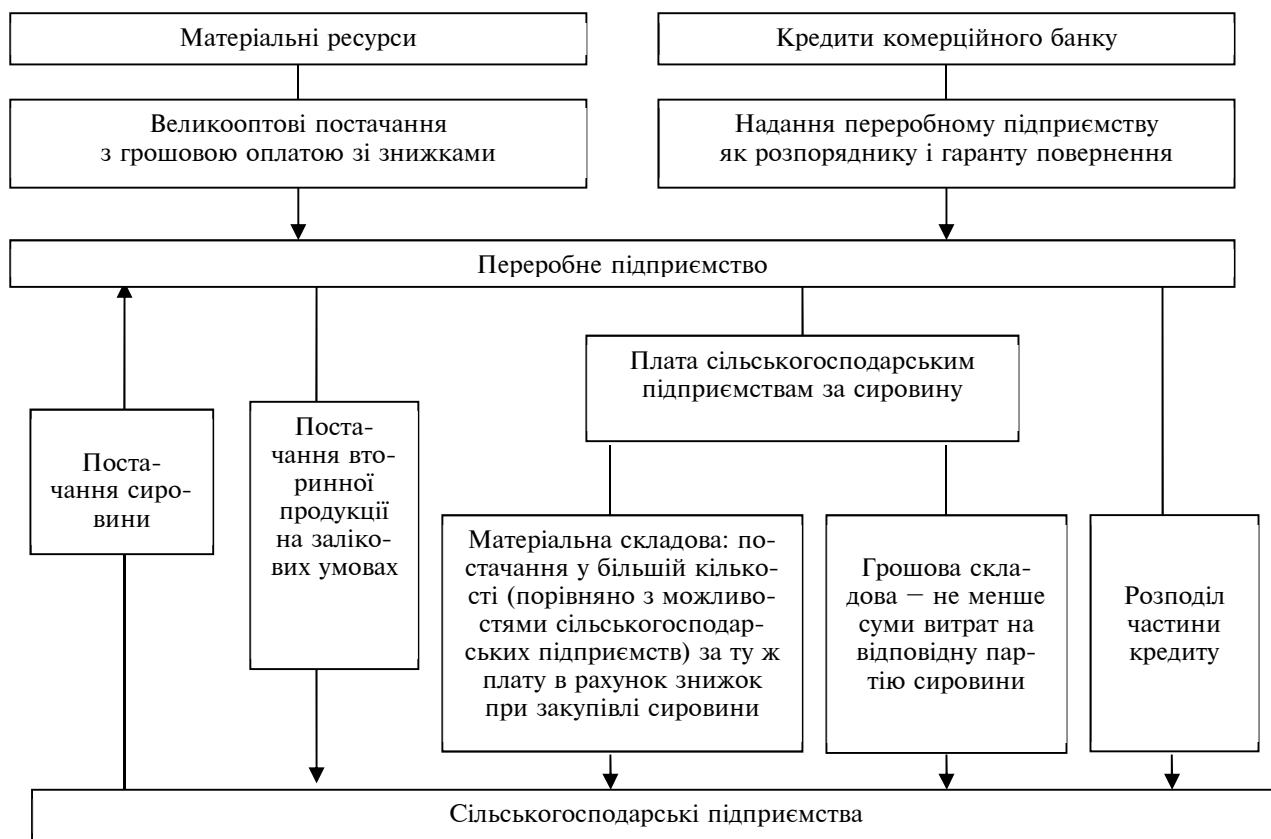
Матеріальні ресурси

Кредити комерційного банку

Великооптові постачання з грошовою оплатою зі знижками

Надання переробному підприємству як розпоряднику і гаранту повернення

Переробне підприємство

Плата сільськогосподарським підприємствам за сировину

Постачання сировини

Постачання вторинної продукції на залікових умовах

Матеріальна складова: постачання у більшій кількості (порівняно з можливостями сільськогосподарських підприємств) за ту ж плату в рахунок знижок при закупівлі сировини

Грошова складова – не менше суми витрат на відповідну партію сировини

Розподіл частини кредиту

Сільськогосподарські підприємства